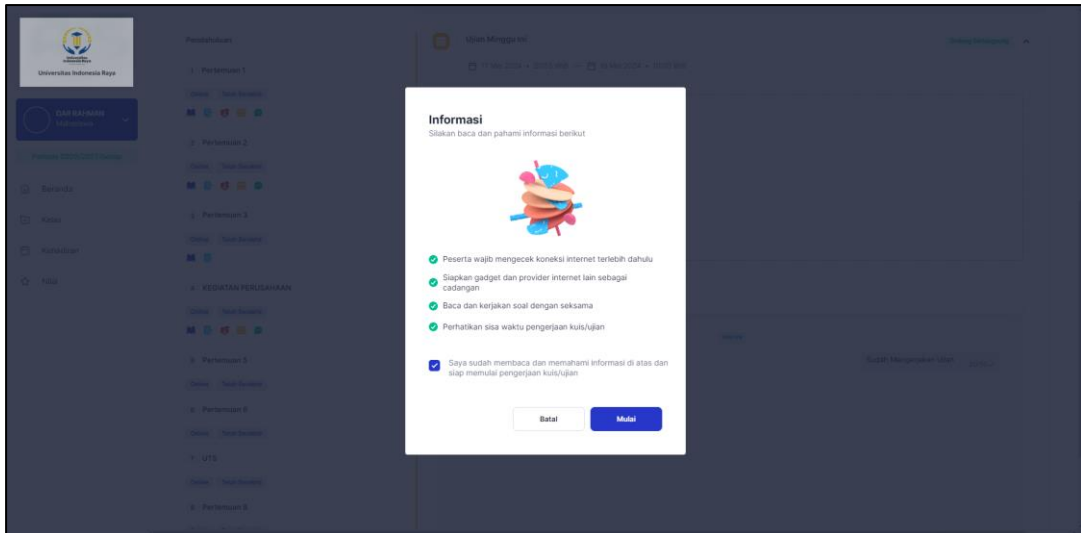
Universitas Indonesia Raya

Beranda

Kelas

Kalender

Nilai

Pendahuluan

1. Pertemuan 1

2. Pertemuan 2

3. Pertemuan 3

4. KEGIATAN PERLOMBAAN

5. Pertemuan 5

6. Pertemuan 6

7. UTS

8. Pertemuan 8

Ujian Minggu ke

Sudah Mengerjakan Ujian

Informasi

Silakan baca dan pahami informasi berikut

Peserta wajib mengecek koneksi internet terlebih dahulu

Siapkan gadget dan provider internet lain sebagai cadangan

Baca dan kerjakan soal dengan seksama

Perhatikan sisa waktu pengerjaan kuis/ujian

Saya sudah membaca dan memahami informasi di atas dan siap memulai pengerjaan kuis/ujian

Batal

Mulai